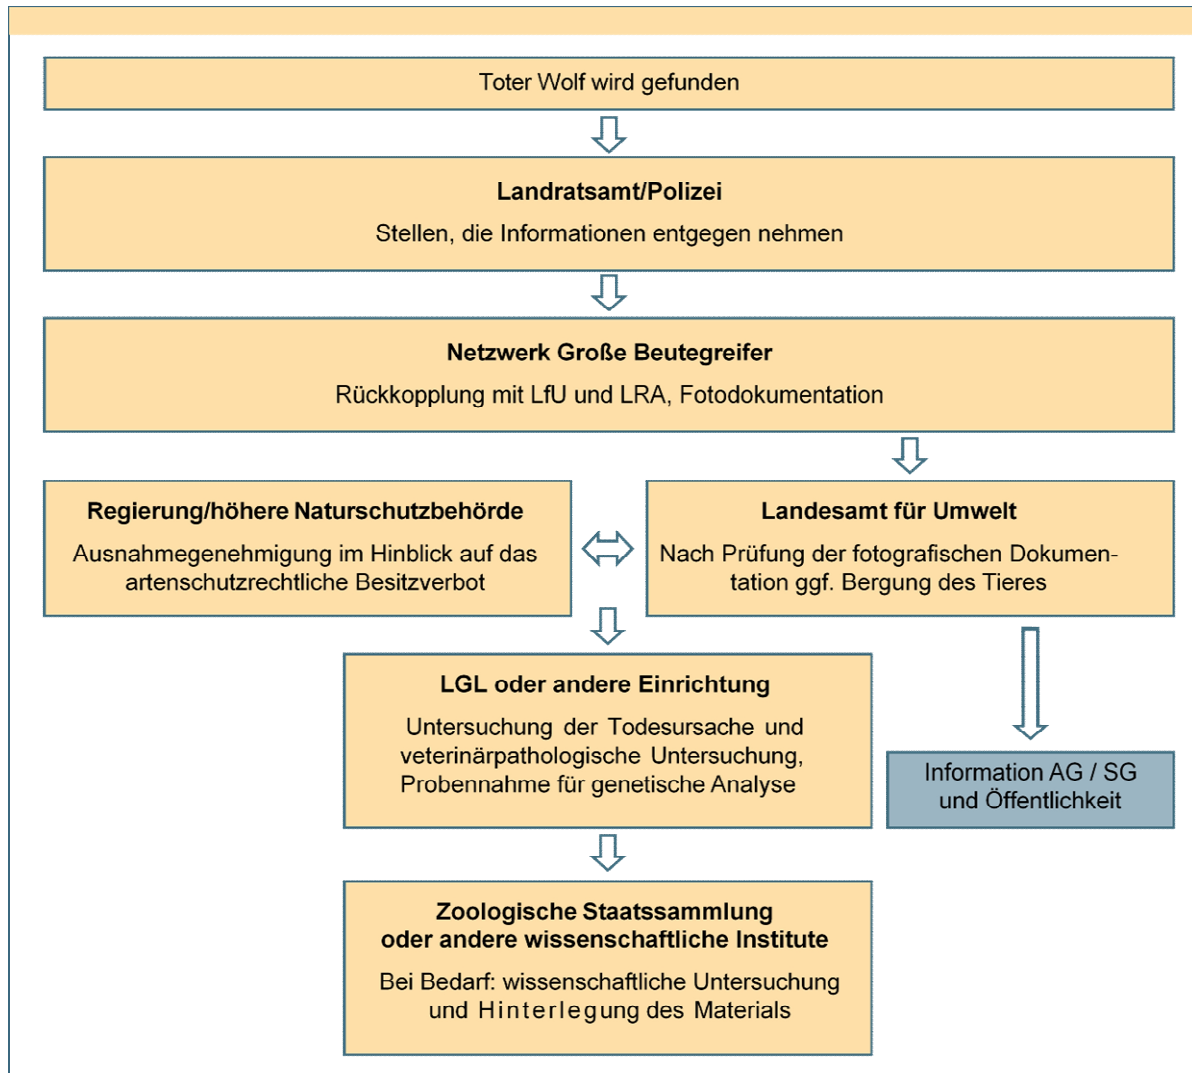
Toter Wolf wird gefunden

**Landratsamt/Polizei**

Stellen, die Informationen entgegen nehmen

**Netzwerk Große Beutegreifer**

Rückkopplung mit LfU und LRA, Fotodokumentation

**Regierung/höhere Naturschutzbehörde**

Ausnahmegenehmigung im Hinblick auf das artenschutzrechtliche Besitzverbot

**Landesamt für Umwelt**

Nach Prüfung der fotografischen Dokumentation ggf. Bergung des Tieres

**LGL oder andere Einrichtung**

Untersuchung der Todesursache und veterinärpathologische Untersuchung, Probennahme für genetische Analyse

Information AG / SG und Öffentlichkeit

**Zoologische Staatssammlung oder andere wissenschaftliche Institute**

Bei Bedarf: wissenschaftliche Untersuchung und Hinterlegung des Materials